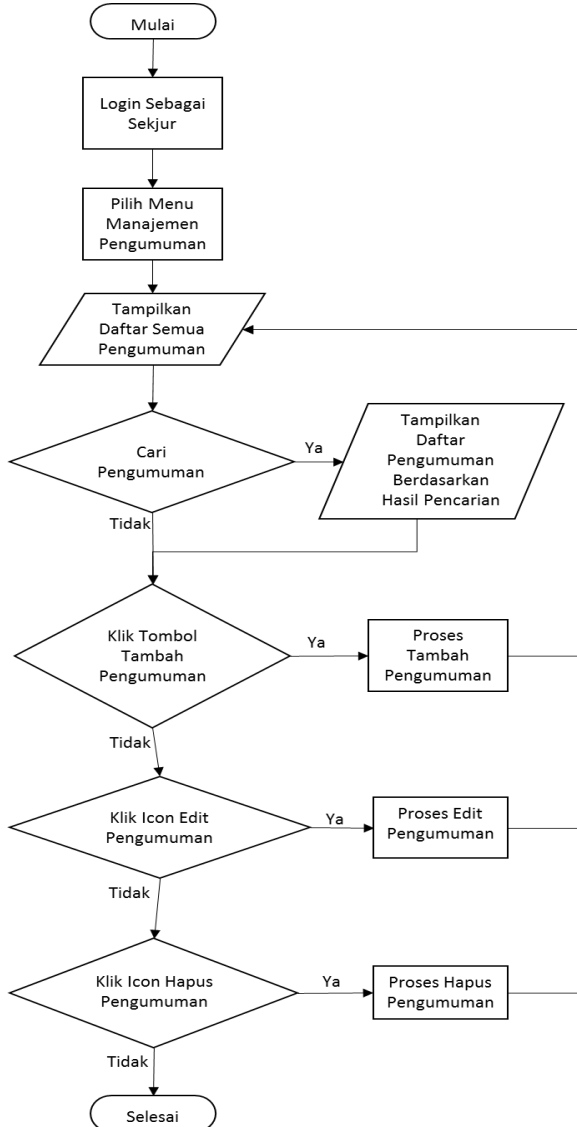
Mulai

Login Sebagai Sekjur

Pilih Menu Manajemen Pengumuman

Tampilkan Daftar Semua Pengumuman

Cari Pengumuman

Ya

Tampilkan Daftar Pengumuman Berdasarkan Hasil Pencarian

Tidak

Klik Tombol Tambah Pengumuman

Ya

Proses Tambah Pengumuman

Tidak

Klik Icon Edit Pengumuman

Ya

Proses Edit Pengumuman

Tidak

Klik Icon Hapus Pengumuman

Ya

Proses Hapus Pengumuman

Tidak

Selesai